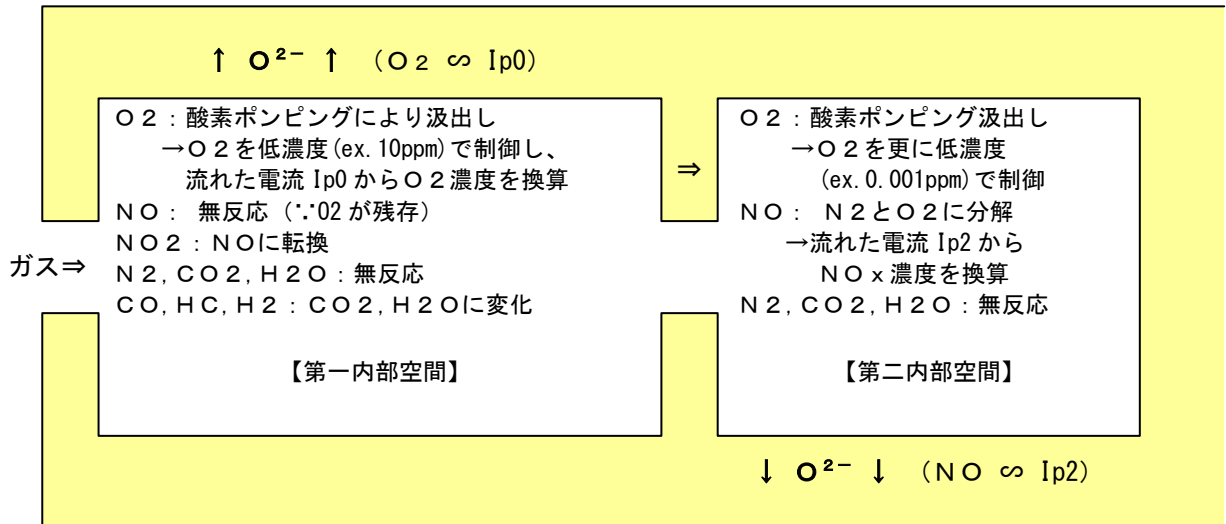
↑ $O^{2-}$ ↑ （O２ ∽ Ip0）

O２：酸素ポンピングにより汲出し
→O２を低濃度(ex.10ppm)で制御し、
流れた電流 Ip0 からO２濃度を換算
NO： 無反応（∵02 が残存）
NO２：NOに転換
N２,CO２,H２O：無反応
CO,HC,H２：CO２,H２Oに変化

【第一内部空間】

⇒

O２：酸素ポンピング汲出し
→O２を更に低濃度
(ex.0.001ppm)で制御
NO： N２とO２に分解
→流れた電流 Ip2 から
NOx濃度を換算
N２,CO２,H２O：無反応

【第二内部空間】

ガス⇒

↓ $O^{2-}$ ↓ （NO ∽ Ip2）